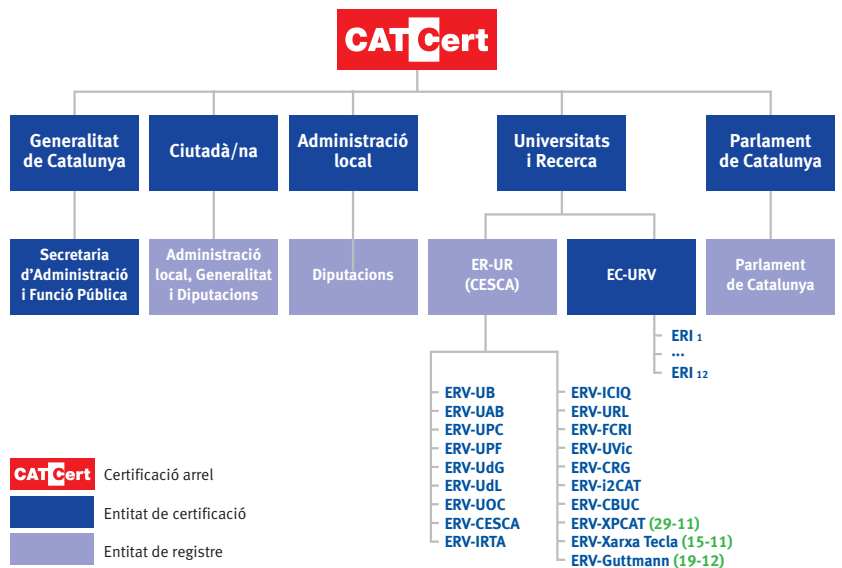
CATCert

Generalitat de Catalunya

Ciutadà/na

Administració local

Universitats i Recerca

Parlament de Catalunya

Secretaria d'Administració i Funció Pública

Administració local, Generalitat i Diputacions

Diputacions

ER-UR (CESCA)

EC-URV

Parlament de Catalunya

ERI 1
...
ERI 12

ERV-UB
ERV-UAB
ERV-UPC
ERV-UPF
ERV-UdG
ERV-UdL
ERV-UOC
ERV-CESCA
ERV-IRTA

ERV-ICIQ
ERV-URL
ERV-FCRI
ERV-UVic
ERV-CRG
ERV-i2CAT
ERV-CBUC
ERV-XPCAT (29-11)
ERV-Xarxa Tecla (15-11)
ERV-Guttmann (19-12)

CATCert Certificació arrel
Entitat de certificació
Entitat de registre